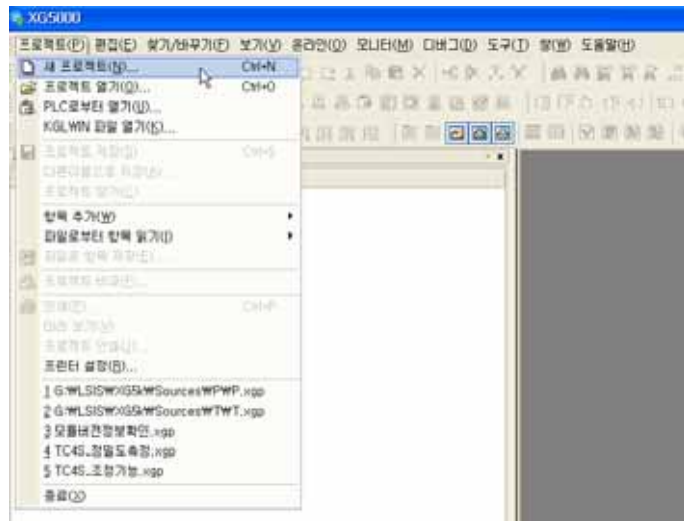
XG5000

프로젝트(P) 편집(E) 찾기/바꾸기(F) 보기(V) 온라인(O) 모니터(M) 디버그(D) 도구(T) 창(W) 도움말(H)

새 프로젝트(N)... Ctrl+N
프로젝트 열기(O)... Ctrl+O
PLC로부터 열기(U)...
KGLWIN 파일 열기(K)...
프로젝트 저장(S) Ctrl+S
다른이름으로 저장(A)...
프로젝트 닫기(C)
항목 추가(W)
파일로부터 항목 읽기(I)
파일로 항목 저장(E)...
프로젝트 비교(E)...
인쇄(P) Ctrl+P
미리 보기(V)
프로젝트 인쇄(J)...
프린터 설정(R)...
1 G:₩LSIS₩XG5k₩Sources₩P₩P.xgp
2 G:₩LSIS₩XG5k₩Sources₩T₩T.xgp
3 모듈버전정보확인.xgp
4 TC4S_정밀도측정.xgp
5 TC4S_조정가능.xgp
종료(X)